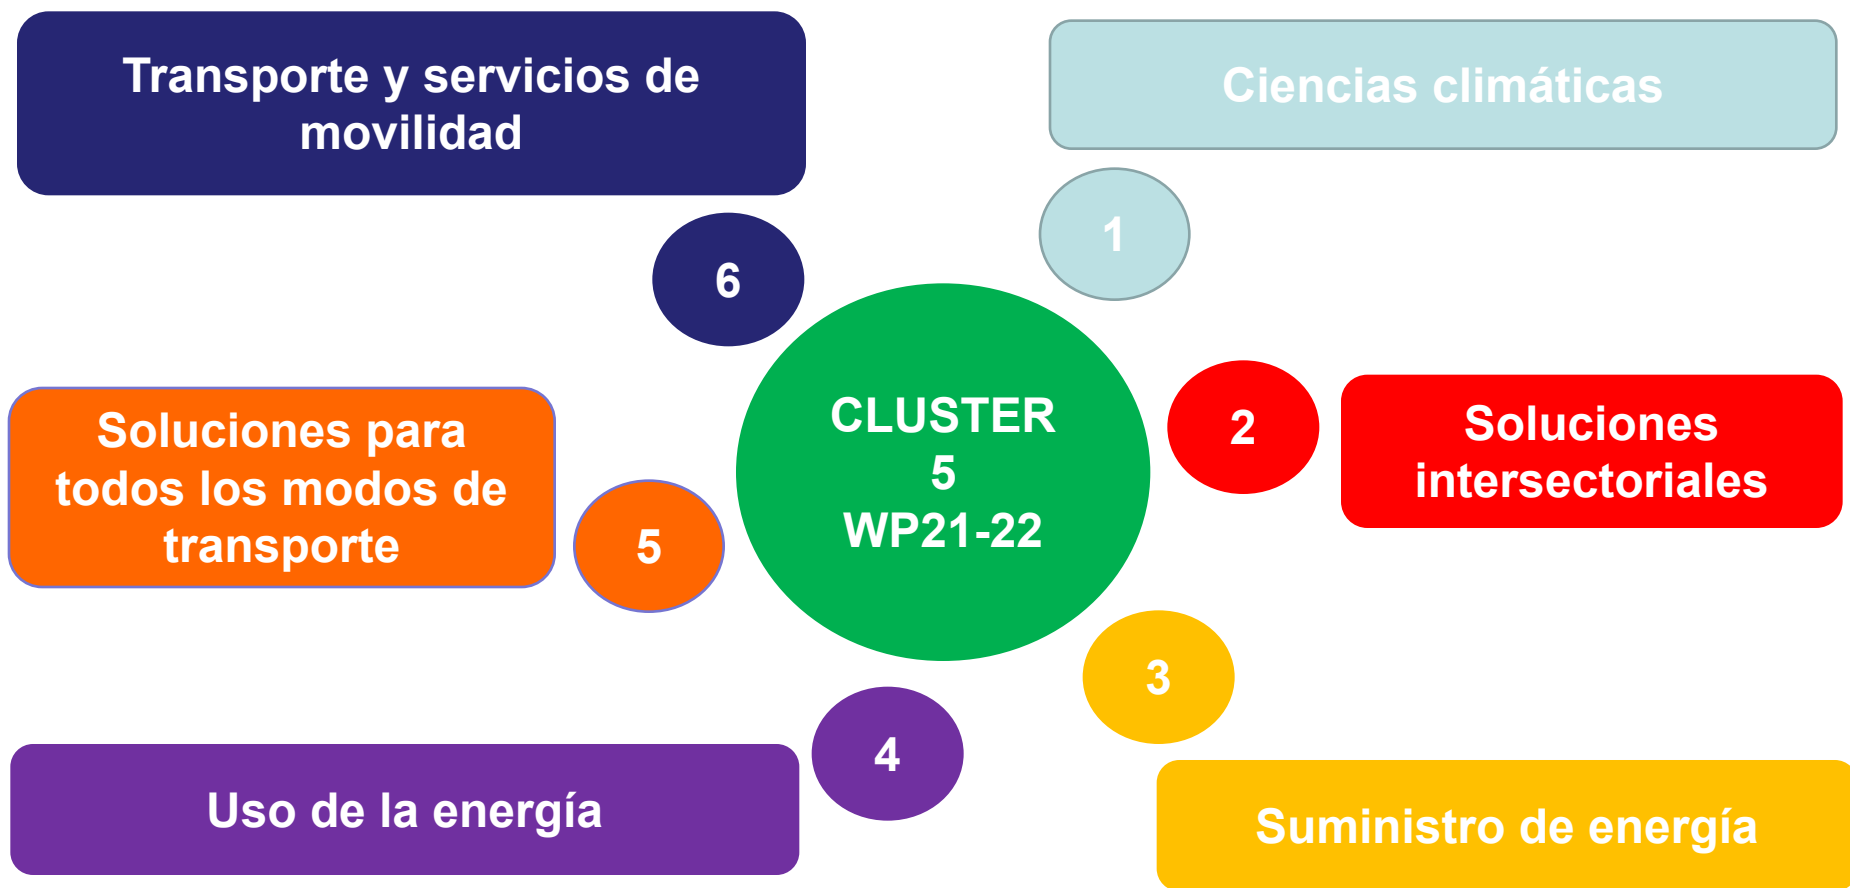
Transporte y servicios de movilidad

Ciencias climáticas

6

1

CLUSTER
5
WP21-22

2

Soluciones intersectoriales

Soluciones para todos los modos de transporte

5

3

4

Uso de la energía

Suministro de energía